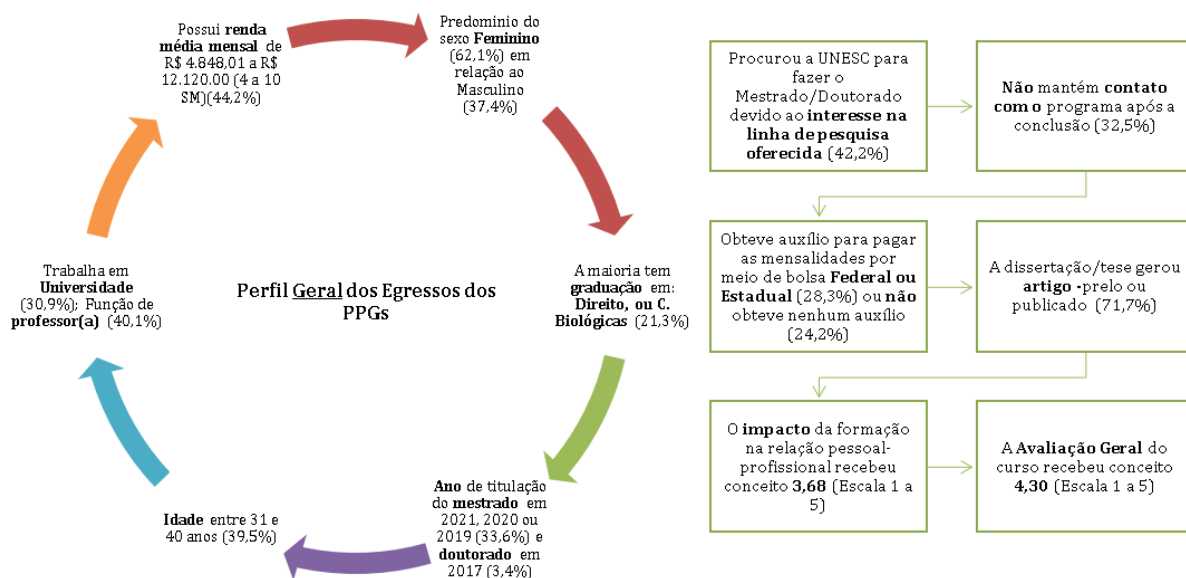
Possui **renda média mensal** de R$ 4.848,01 a R$ 12.120.00 (4 a 10 SM)(44,2%)

Predominio do sexo **Feminino** (62,1%) em relação ao Masculino (37,4%)

A maioria tem **graduação** em: **Direito, ou C. Biológicas** (21,3%)

**Ano** de titulação do **mestrado** em 2021, 2020 ou 2019 (33,6%) e **doutorado** em 2017 (3,4%)

**Idade** entre 31 e 40 anos (39,5%)

Trabalha em **Universidade** (30,9%); Função de **professor(a)** (40,1%)

Perfil Geral dos Egressos dos PPGs

Procurou a UNESC para fazer o Mestrado/Doutorado devido ao **interesse na linha de pesquisa oferecida** (42,2%)

**Não** mantém **contato com o** programa após a conclusão (32,5%)

Obteve auxílio para pagar as mensalidades por meio de bolsa **Federal ou Estadual** (28,3%) ou **não** obteve nenhum auxílio (24,2%)

A dissertação/tese gerou **artigo** -prelo ou publicado (71,7%)

O **impacto** da formação na relação pessoal-profissional recebeu conceito **3,68** (Escala 1 a 5)

A **Avaliação Geral** do curso recebeu conceito **4,30** (Escala 1 a 5)